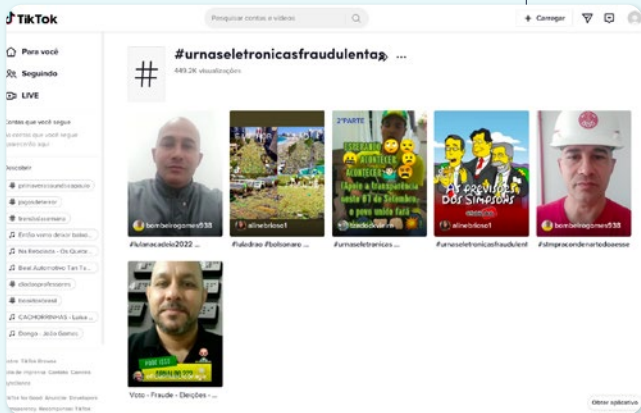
TikTok

Pesquisar contas e vídeos

+ Carregar

Para você

Seguindo

LIVE

Contas que você segue

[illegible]

Descobrir

primavera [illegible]

joguedereceu

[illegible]

Então vamo dançar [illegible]

No Batidão - Os Quinze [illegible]

Beat Automotivo Tan Ta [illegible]

diadosprofessores

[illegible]

CACHORRINHAS - Luísa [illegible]

Bonga - João Gomes

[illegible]

#urnaseletronicasfraudulentas

449.2K visualizações

bombeirogomes938

alinebrliose1

2ª PARTE

ESPERAMOS ACONTECER... ACONTECEU!! Apoie a transparência neste 07 de Setembro, o povo unido faz a força

tbdedamorim

AS PREVISÕES DOS SIMPSONS

alinebrliose1

bombeirogomes938

#lulanacadeia2022 ...

#ladrao #bolsonaro ...

#urnaseletronicas ...

#urnaseletronicasfraudulent

#simpracondenartodoesse

FIQUE LIGADO

Voto - Fraude - Eleições - ...

Obter aplicativo